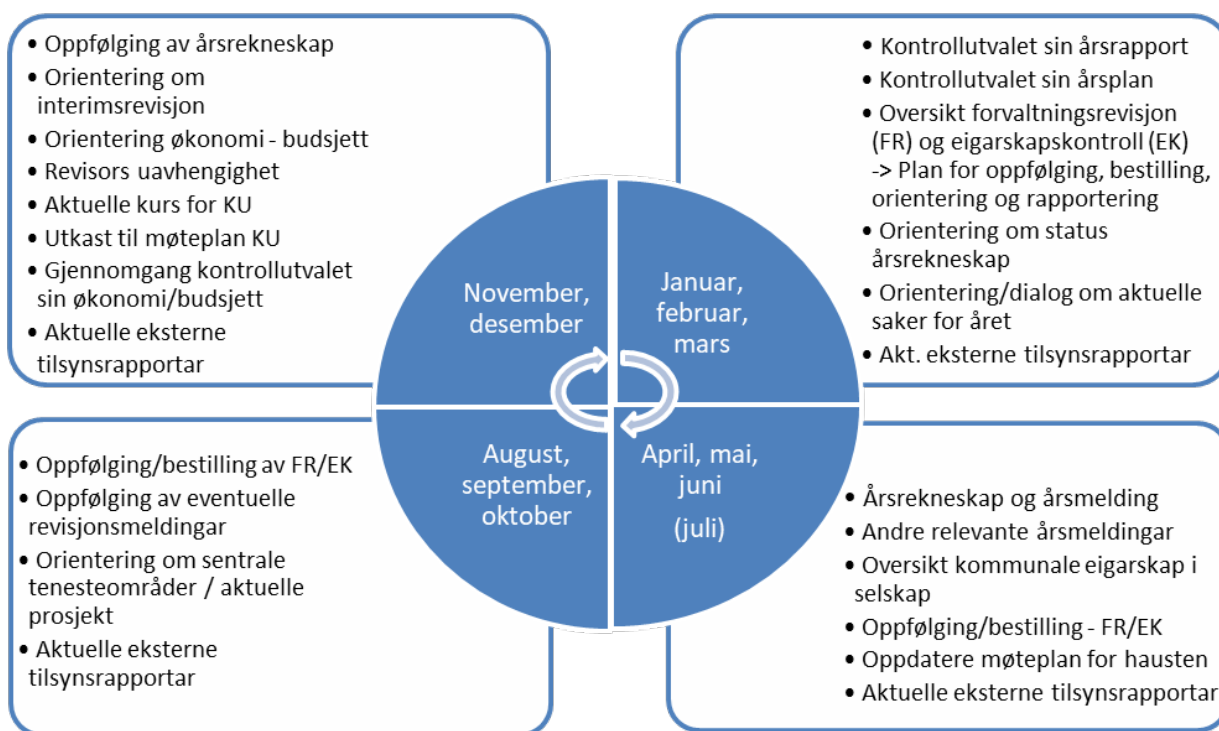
• Oppfølging av årsrekneskap
• Orientering om interimsrevisjon
• Orientering økonomi - budsjett
• Revisors uavhengighet
• Aktuelle kurs for KU
• Utkast til møteplan KU
• Gjennomgang kontrollutvalet sin økonomi/budsjett
• Aktuelle eksterne tilsynsrapportar

• Kontrollutvalet sin årsrapport
• Kontrollutvalet sin årsplan
• Oversikt forvaltningsrevisjon (FR) og eigarskapskontroll (EK) -> Plan for oppfølging, bestilling, orientering og rapportering
• Orientering om status årsrekneskap
• Orientering/dialog om aktuelle saker for året
• Akt. eksterne tilsynsrapportar

November, desember

Januar, februar, mars

August, september, oktober

April, mai, juni (juli)

• Oppfølging/bestilling av FR/EK
• Oppfølging av eventuelle revisjonsmeldingar
• Orientering om sentrale tenesteområder / aktuelle prosjekt
• Aktuelle eksterne tilsynsrapportar

• Årsrekneskap og årsmelding
• Andre relevante årsmeldingar
• Oversikt kommunale eigarskap i selskap
• Oppfølging/bestilling - FR/EK
• Oppdatere møteplan for hausten
• Aktuelle eksterne tilsynsrapportar